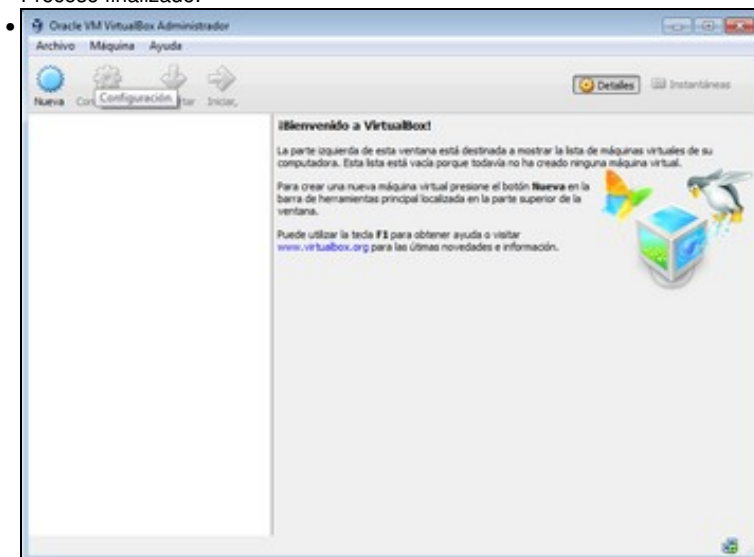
Proceso finalizado.

Oracle VM VirtualBox Administrador

Archivo Máquina Ayuda

Nueva Con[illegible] Configuración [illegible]tar Iniciar,

Detalles Instantáneas

¡Bienvenido a VirtualBox!

La parte izquierda de esta ventana está destinada a mostrar la lista de máquinas virtuales de su computadora. Esta lista está vacía porque todavía no ha creado ninguna máquina virtual.

Para crear una nueva máquina virtual presione el botón **Nueva** en la barra de herramientas principal localizada en la parte superior de la ventana.

Puede utilizar la tecla **F1** para obtener ayuda o visitar www.virtualbox.org para las últimas novedades e información.